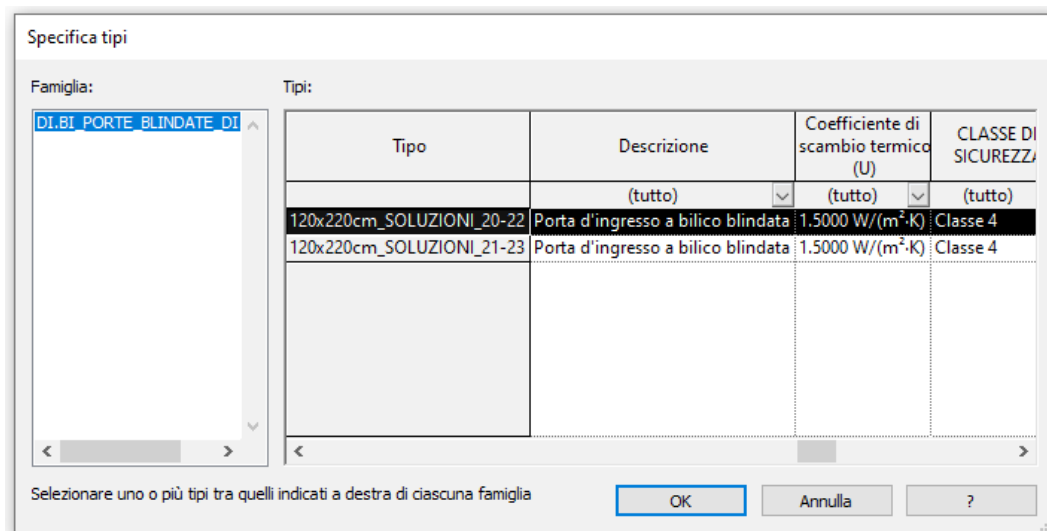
Specifica tipi

Famiglia:

DI.BI_PORTE_BLINDATE_DI

Tipi:

| Tipo | Descrizione | Coefficiente di scambio termico (U) | CLASSE DI SICUREZZA |
|---|---|---|---|
| | (tutto) | (tutto) | (tutto) |
| 120x220cm_SOLUZIONI_20-22 | Porta d'ingresso a bilico blindata | 1.5000 W/(m²·K) | Classe 4 |
| 120x220cm_SOLUZIONI_21-23 | Porta d'ingresso a bilico blindata | 1.5000 W/(m²·K) | Classe 4 |

Selezionare uno o più tipi tra quelli indicati a destra di ciascuna famiglia

OK

Annulla

?